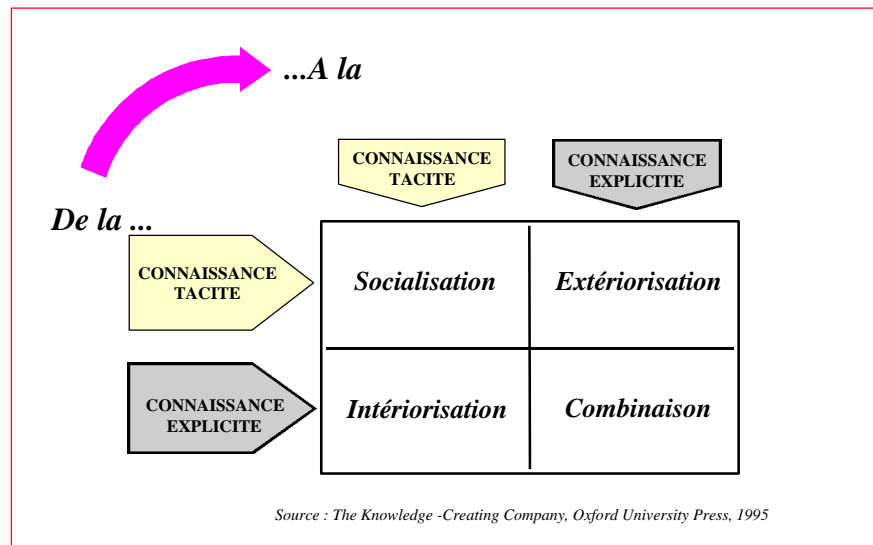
...A la

De la ...

|  | CONNAISSANCE TACITE | CONNAISSANCE EXPLICITE |
|---|---|---|
| CONNAISSANCE TACITE | Socialisation | Extériorisation |
| CONNAISSANCE EXPLICITE | Intériorisation | Combinaison |

Source : The Knowledge -Creating Company, Oxford University Press, 1995